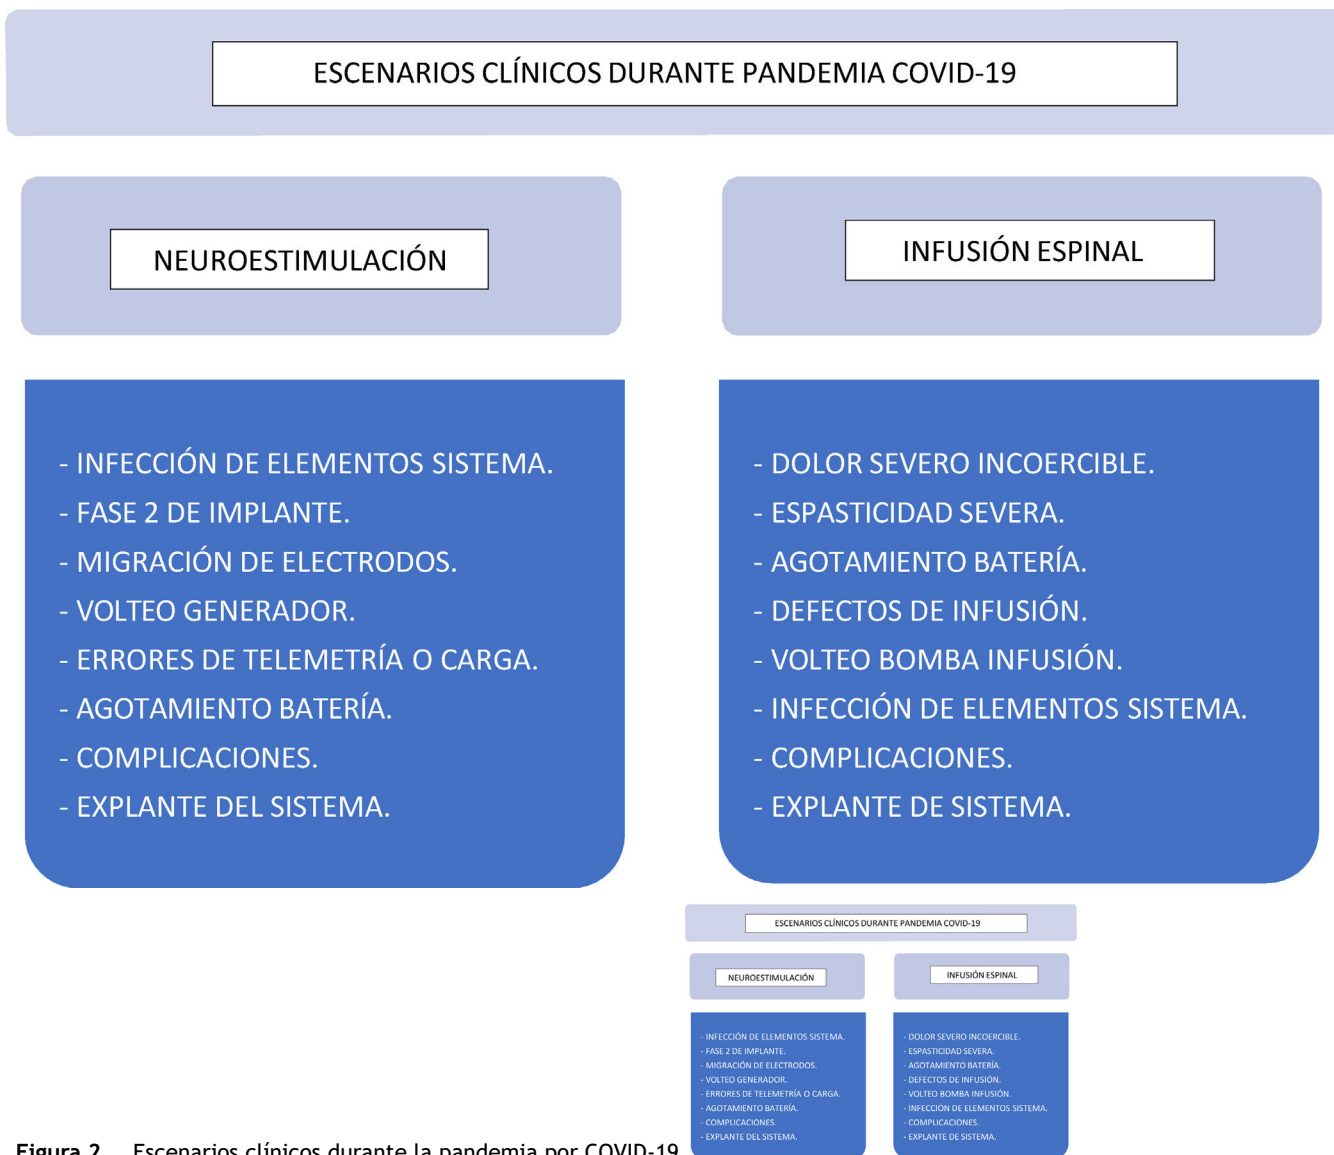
ESCENARIOS CLÍNICOS DURANTE PANDEMIA COVID-19

NEUROESTIMULACIÓN

INFUSIÓN ESPINAL

- INFECCIÓN DE ELEMENTOS SISTEMA.
- FASE 2 DE IMPLANTE.
- MIGRACIÓN DE ELECTRODOS.
- VOLTEO GENERADOR.
- ERRORES DE TELEMETRÍA O CARGA.
- AGOTAMIENTO BATERÍA.
- COMPLICACIONES.
- EXPLANTE DEL SISTEMA.

- DOLOR SEVERO INCOERCIBLE.
- ESPASTICIDAD SEVERA.
- AGOTAMIENTO BATERÍA.
- DEFECTOS DE INFUSIÓN.
- VOLTEO BOMBA INFUSIÓN.
- INFECCIÓN DE ELEMENTOS SISTEMA.
- COMPLICACIONES.
- EXPLANTE DE SISTEMA.

ESCENARIOS CLÍNICOS DURANTE PANDEMIA COVID-19

NEUROESTIMULACIÓN

INFUSIÓN ESPINAL

- INFECCIÓN DE ELEMENTOS SISTEMA.
- FASE 2 DE IMPLANTE.
- MIGRACIÓN DE ELECTRODOS.
- VOLTEO GENERADOR.
- ERRORES DE TELEMETRÍA O CARGA.
- AGOTAMIENTO BATERÍA.
- COMPLICACIONES.
- EXPLANTE DEL SISTEMA.

- DOLOR SEVERO INCOERCIBLE.
- ESPASTICIDAD SEVERA.
- AGOTAMIENTO BATERÍA.
- DEFECTOS DE INFUSIÓN.
- VOLTEO BOMBA INFUSIÓN.
- INFECCIÓN DE ELEMENTOS SISTEMA.
- COMPLICACIONES.
- EXPLANTE DE SISTEMA.

Figura 2 Escenarios clínicos durante la pandemia por COVID-19